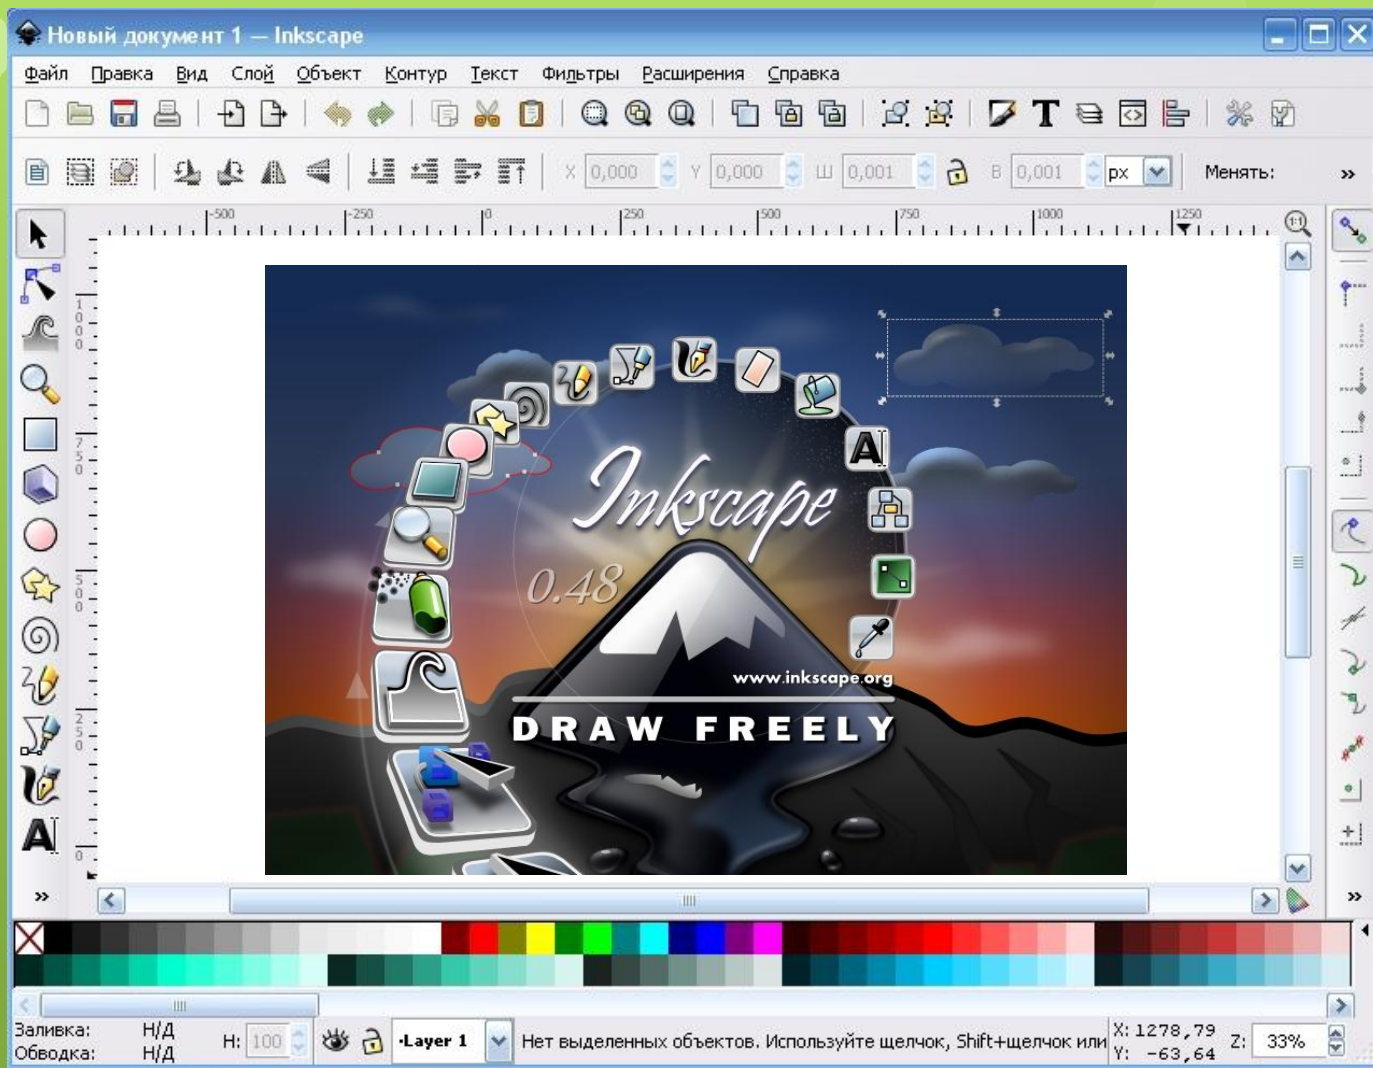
Новый документ 1 — Inkscape

Файл Правка Вид Слой Объект Контур Текст Фильтры Расширения Справка

X 0,000 Y 0,000 Ш 0,001 В 0,001 px Менять: »

-500 -250 0 250 500 750 1000 1250

1000 750 500 250 0

Inkscape 0.48

www.inkscape.org

DRAW FREELY

»

»

Заливка: Н/Д
Обводка: Н/Д

Н: 100 ·Layer 1 Нет выделенных объектов. Используйте щелчок, Shift+щелчок или

X: 1278,79 Y: -63,64 Z: 33%